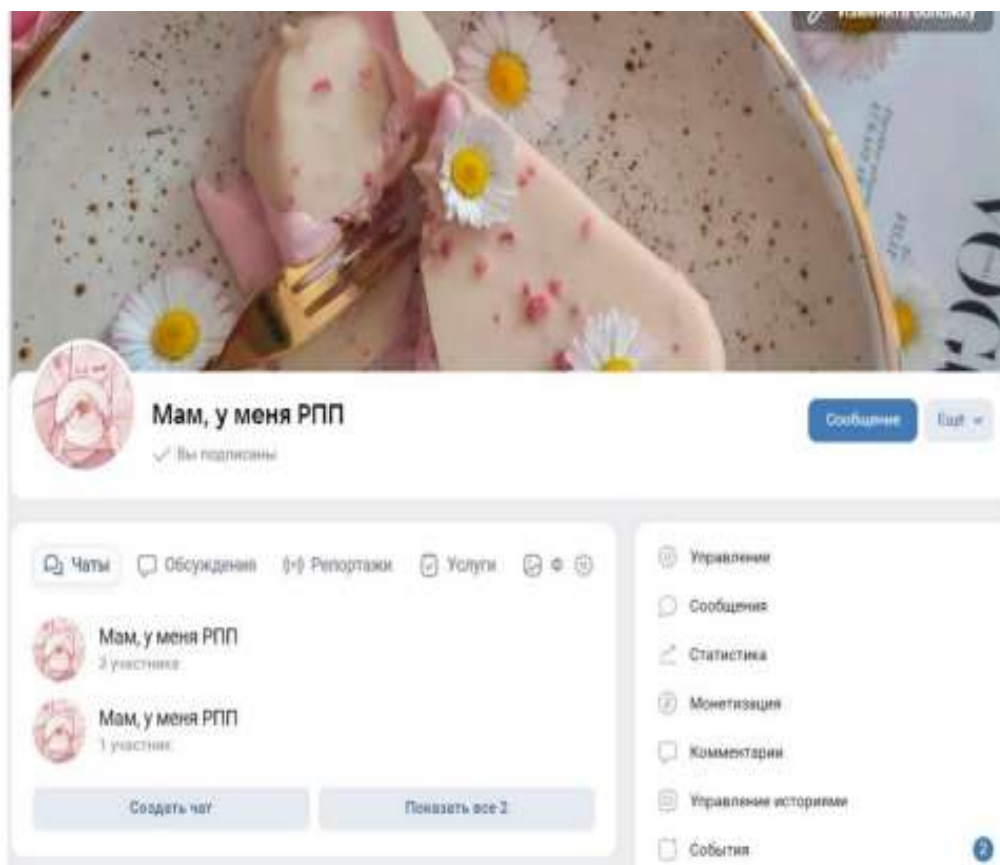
Изменить обложку

Мам, у меня РПП

Вы подписаны

Сообщение

Ещё

Чаты

Обсуждения

Репортажи

Услуги

Мам, у меня РПП

2 участника

Мам, у меня РПП

1 участник

Создать чат

Показать все 2

Управление

Сообщения

Статистика

Монетизация

Комментарии

Управление историями

События